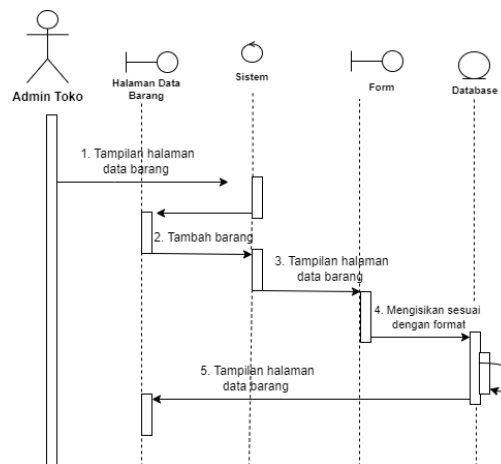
Admin Toko

Halaman Data Barang

Sistem

Form

Database

1. Tampilan halaman data barang

2. Tambah barang

3. Tampilan halaman data barang

4. Mengisikan sesuai dengan format

5. Tampilan halaman data barang